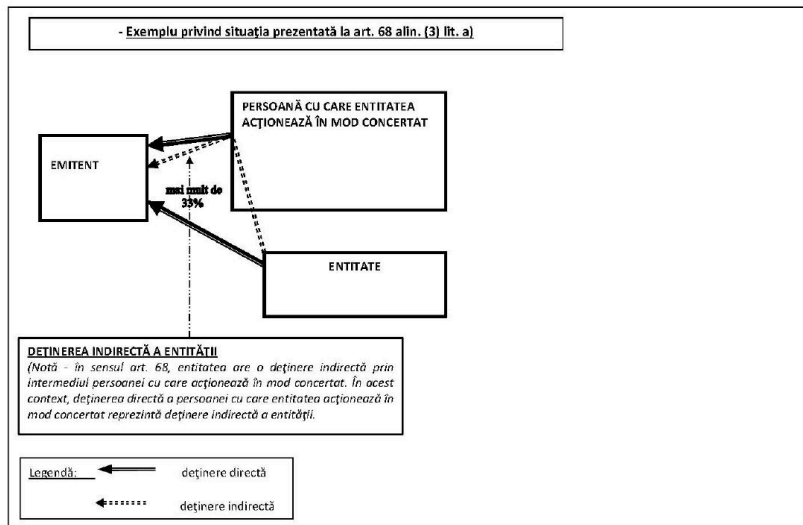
- Exemplu privind situația prezentată la art. 68 alin. (3) lit. a)

PERSOANĂ CU CARE ENTITATEA ACȚIONEAZĂ ÎN MOD CONCERTAT

EMITENT

mai mult de 33%

ENTITATE

DEȚINEREA INDIRECTĂ A ENTITĂȚII
(Notă - în sensul art. 68, entitatea are o deținere indirectă prin intermediul persoanei cu care acționează în mod concertat. În acest context, deținerea directă a persoanei cu care entitatea acționează în mod concertat reprezintă deținere indirectă a entității.

Legendă:
deținere directă
deținere indirectă